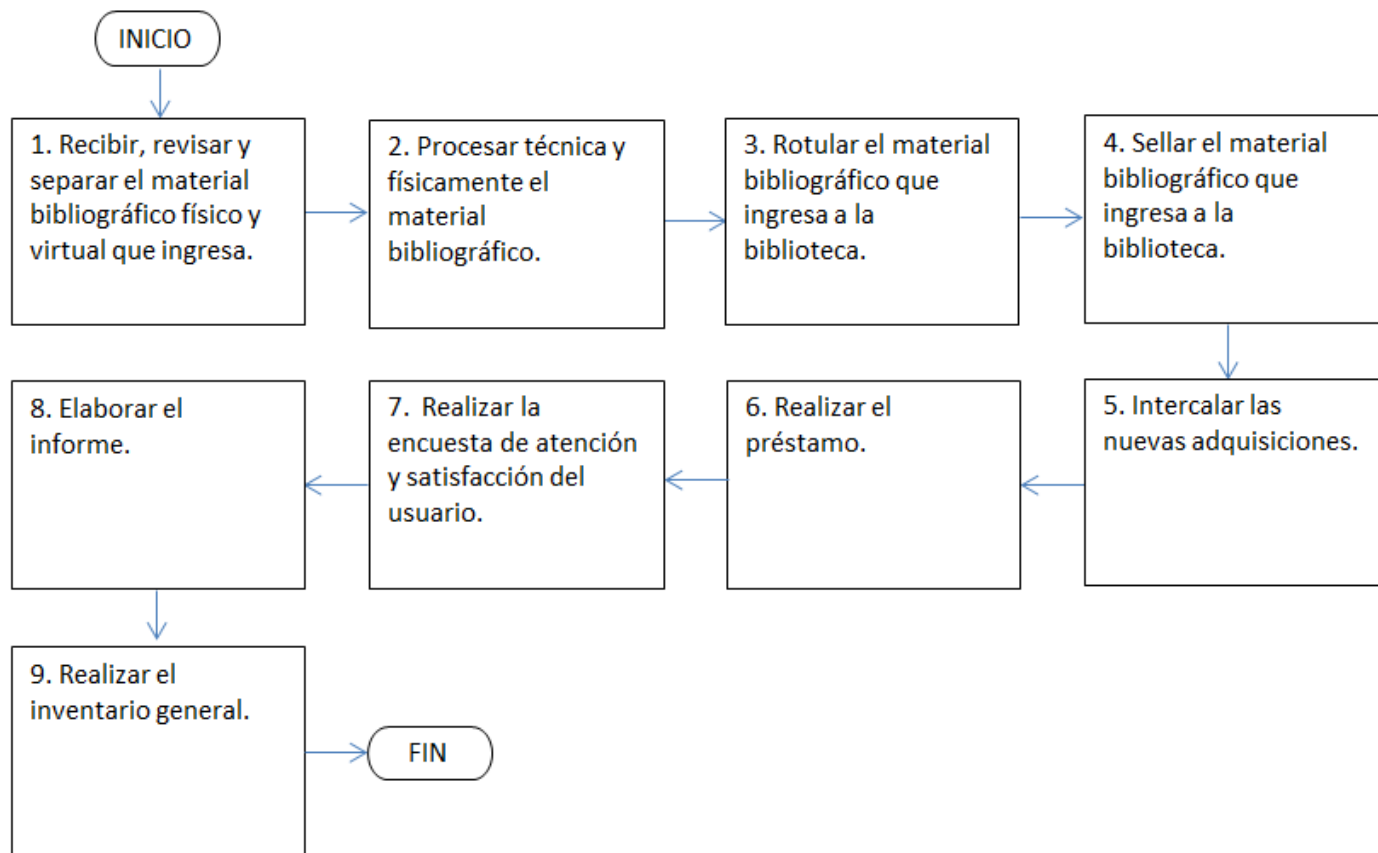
INICIO

1. Recibir, revisar y separar el material bibliográfico físico y virtual que ingresa.

2. Procesar técnica y físicamente el material bibliográfico.

3. Rotular el material bibliográfico que ingresa a la biblioteca.

4. Sellar el material bibliográfico que ingresa a la biblioteca.

5. Intercalar las nuevas adquisiciones.

6. Realizar el préstamo.

7. Realizar la encuesta de atención y satisfacción del usuario.

8. Elaborar el informe.

9. Realizar el inventario general.

FIN